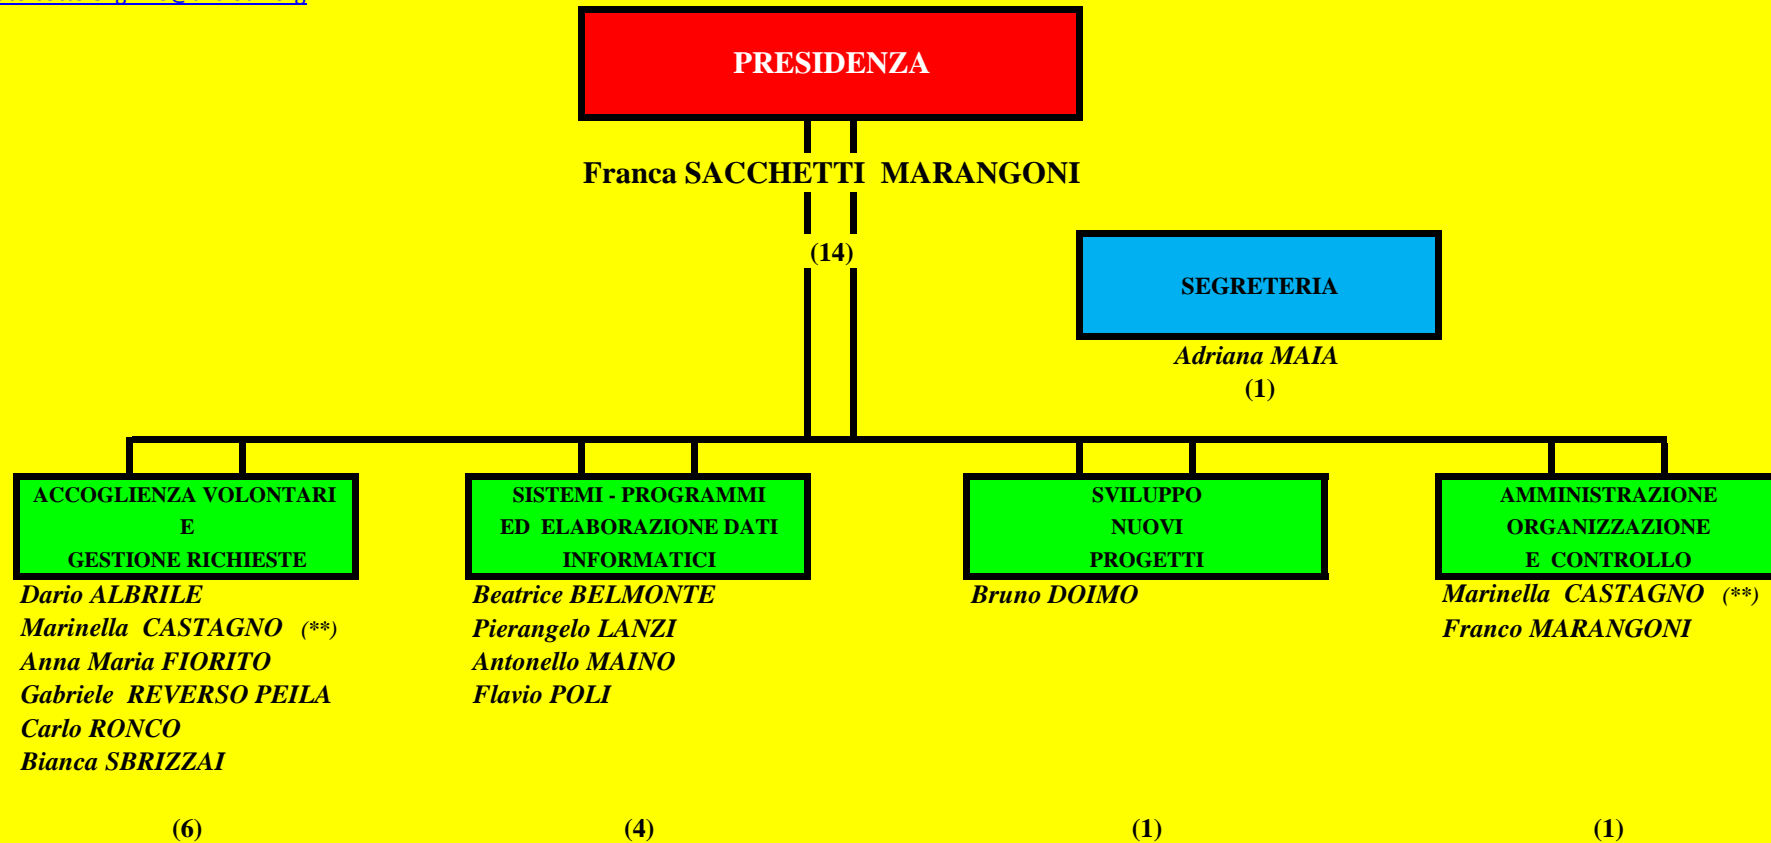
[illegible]

PRESIDENZA

Franca SACCHETTI MARANGONI

(14)

SEGRETERIA

Adriana MAIA
(1)

ACCOGLIENZA VOLONTARI
E
GESTIONE RICHIESTE

Dario ALBRILE
Marinella CASTAGNO (**)
Anna Maria FIORITO
Gabriele REVERSO PEILA
Carlo RONCO
Bianca SBRIZZAI

(6)

SISTEMI - PROGRAMMI
ED ELABORAZIONE DATI
INFORMATICI

Beatrice BELMONTE
Pierangelo LANZI
Antonello MAINO
Flavio POLI

(4)

SVILUPPO
NUOVI
PROGETTI

Bruno DOIMO

(1)

AMMINISTRAZIONE
ORGANIZZAZIONE
E CONTROLLO

Marinella CASTAGNO (**)
Franco MARANGONI

(1)